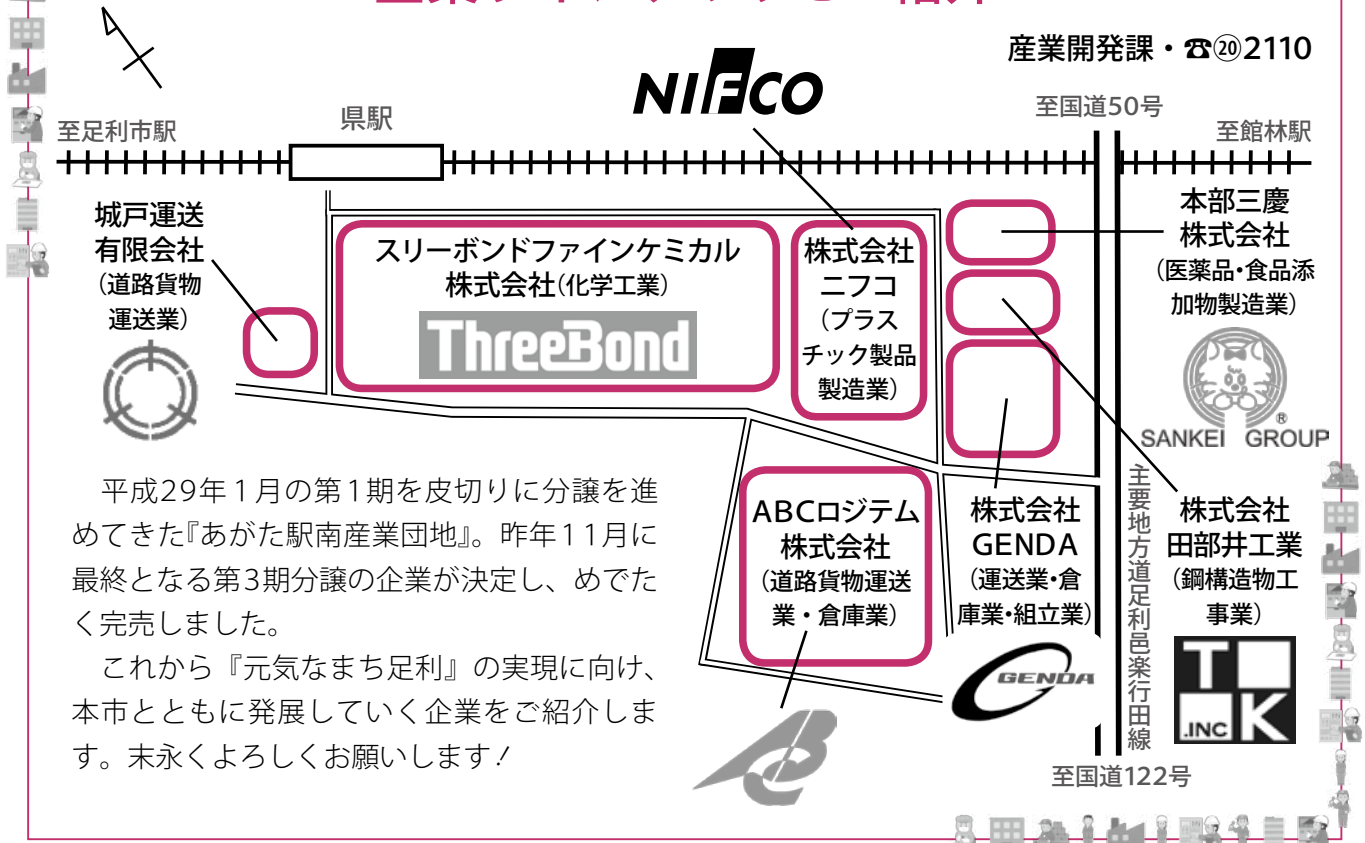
産業開発課・☎⑳2110

NIFCO

至足利市駅
県駅
至国道50号
至館林駅

城戸運送有限会社
(道路貨物運送業)

スリーボンドファインケミカル株式会社(化学工業)
ThreeBond

株式会社ニフコ
(プラスチック製品製造業)

本部三慶株式会社
(医薬品・食品添加物製造業)
SANKEI GROUP

平成29年1月の第1期を皮切りに分譲を進めてきた『あがた駅南産業団地』。昨年11月に最終となる第3期分譲の企業が決定し、めでたく完売しました。

これから『元気なまち足利』の実現に向け、本市とともに発展していく企業をご紹介します。末永くよろしくお願いします!

ABCロジテム株式会社
(道路貨物運送業・倉庫業)

株式会社GENDA
(運送業・倉庫業・組立業)
GENDA

主要地方道足利邑楽行田線

株式会社田部井工業
(鋼構造物工事業)
T K .INC

至国道122号